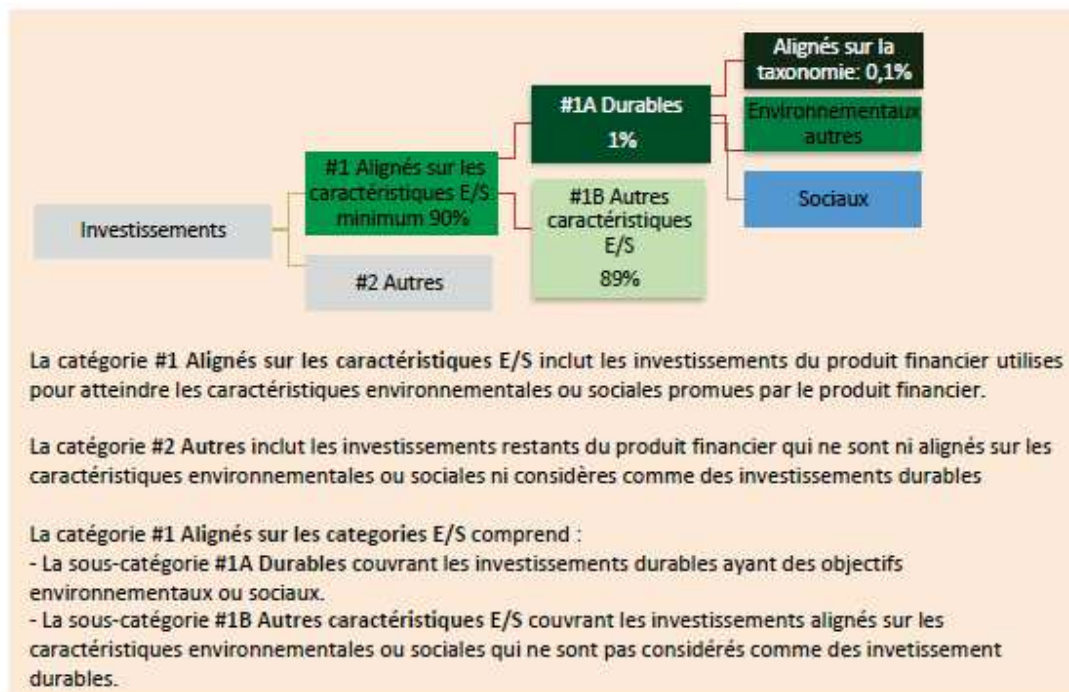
Investissements

#1 Alignés sur les caractéristiques E/S minimum 90%

#2 Autres

#1A Durables 1%

#1B Autres caractéristiques E/S 89%

Alignés sur la taxonomie: 0,1%

Environnementaux autres

Sociaux

La catégorie **#1 Alignés sur les caractéristiques E/S** inclut les investissements du produit financier utilises pour atteindre les caractéristiques environnementales ou sociales promues par le produit financier.

La catégorie **#2 Autres** inclut les investissements restants du produit financier qui ne sont ni alignés sur les caractéristiques environnementales ou sociales ni considères comme des investissements durables

La catégorie **#1 Alignés sur les categories E/S** comprend :
- La sous-catégorie **#1A Durables** couvrant les investissements durables ayant des objectifs environnementaux ou sociaux.
- La sous-catégorie **#1B Autres caractéristiques E/S** couvrant les investissements alignés sur les caractéristiques environnementales ou sociales qui ne sont pas considérés comme des invetissement durables.